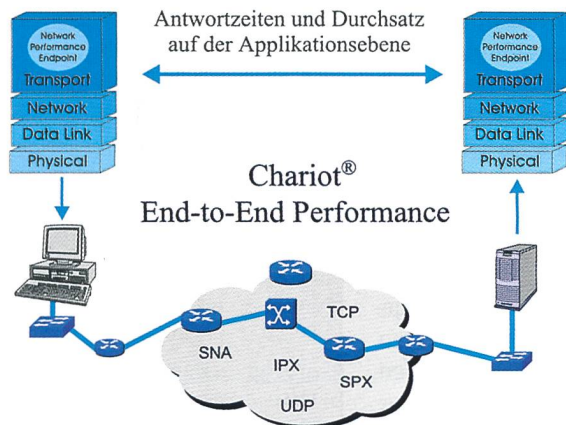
Network Performance Endpoint
Transport
Network
Data Link
Physical

Antwortzeiten und Durchsatz auf der Applikationsebene

Network Performance Endpoint
Transport
Network
Data Link
Physical

Chariot®
End-to-End Performance

TCP
SNA
IPX
SPX
UDP